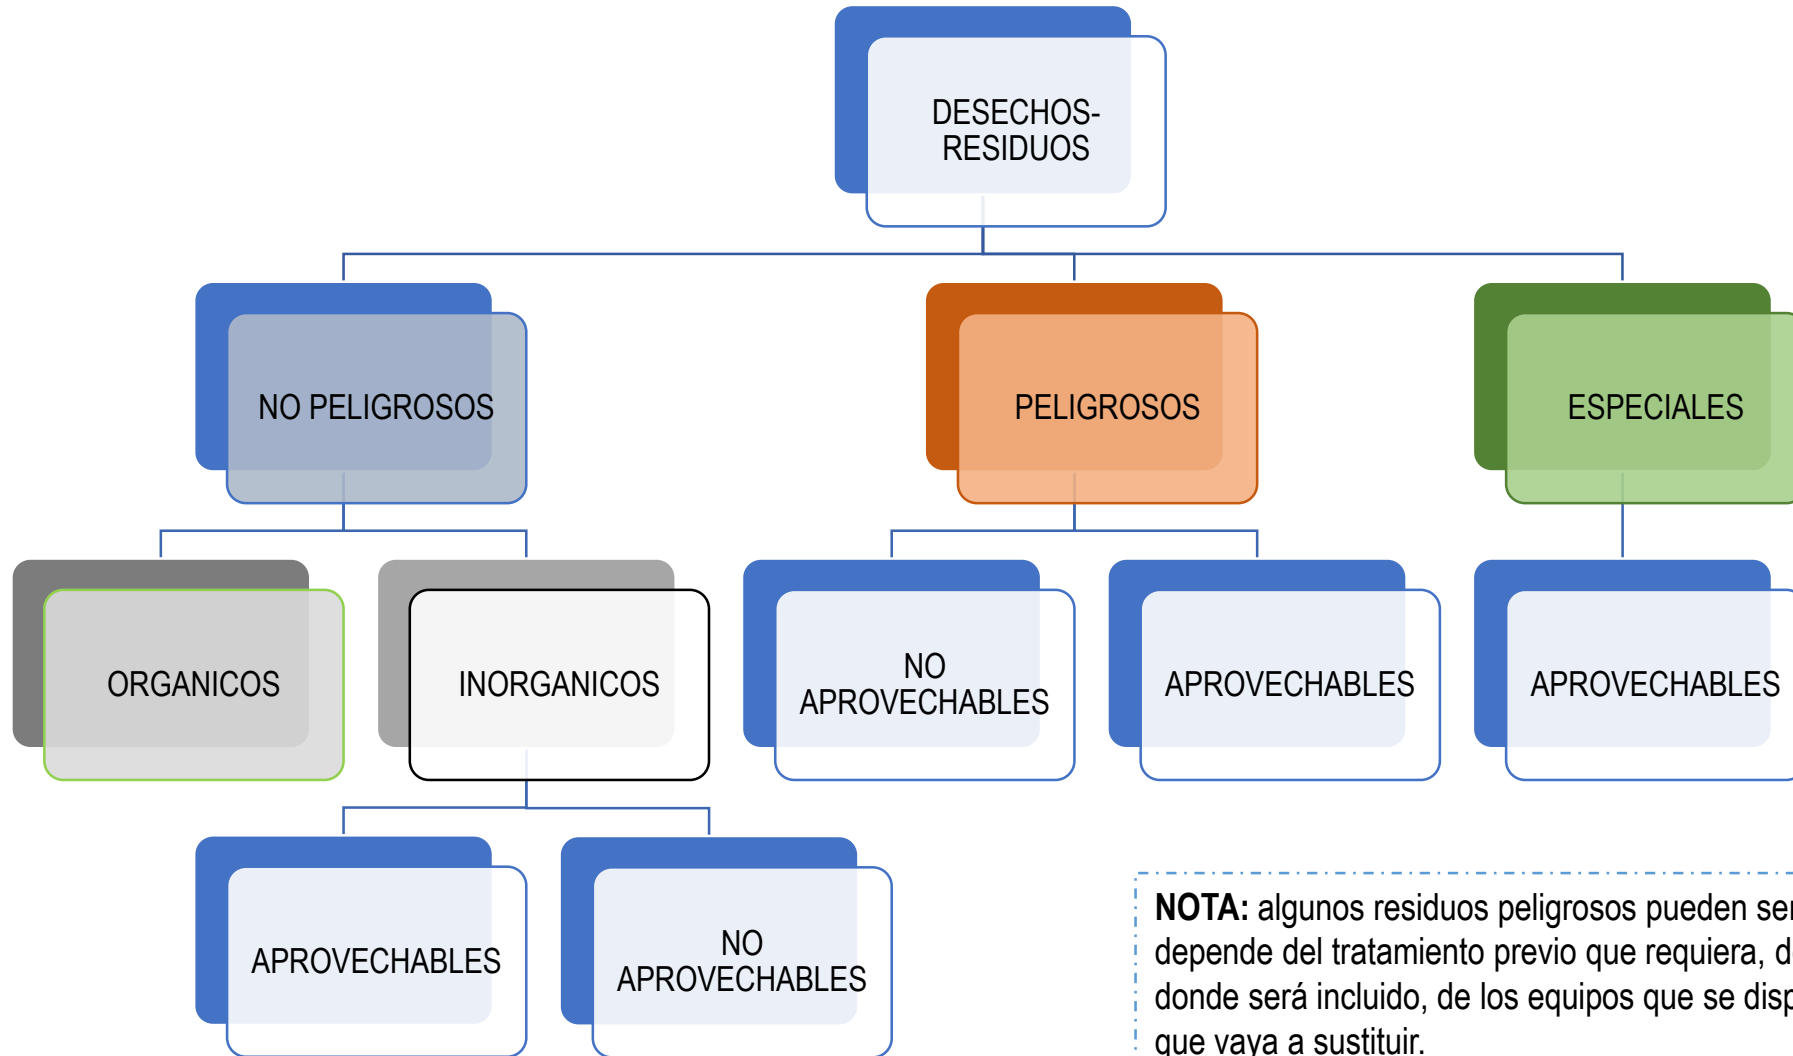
DESECHOS-RESIDUOS

NO PELIGROSOS

PELIGROSOS

ESPECIALES

ORGANICOS

INORGANICOS

NO APROVECHABLES

APROVECHABLES

APROVECHABLES

APROVECHABLES

NO APROVECHABLES

**NOTA:** algunos residuos peligrosos pueden ser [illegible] depende del tratamiento previo que requiera, d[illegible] donde será incluido, de los equipos que se disp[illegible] que vaya a sustituir.